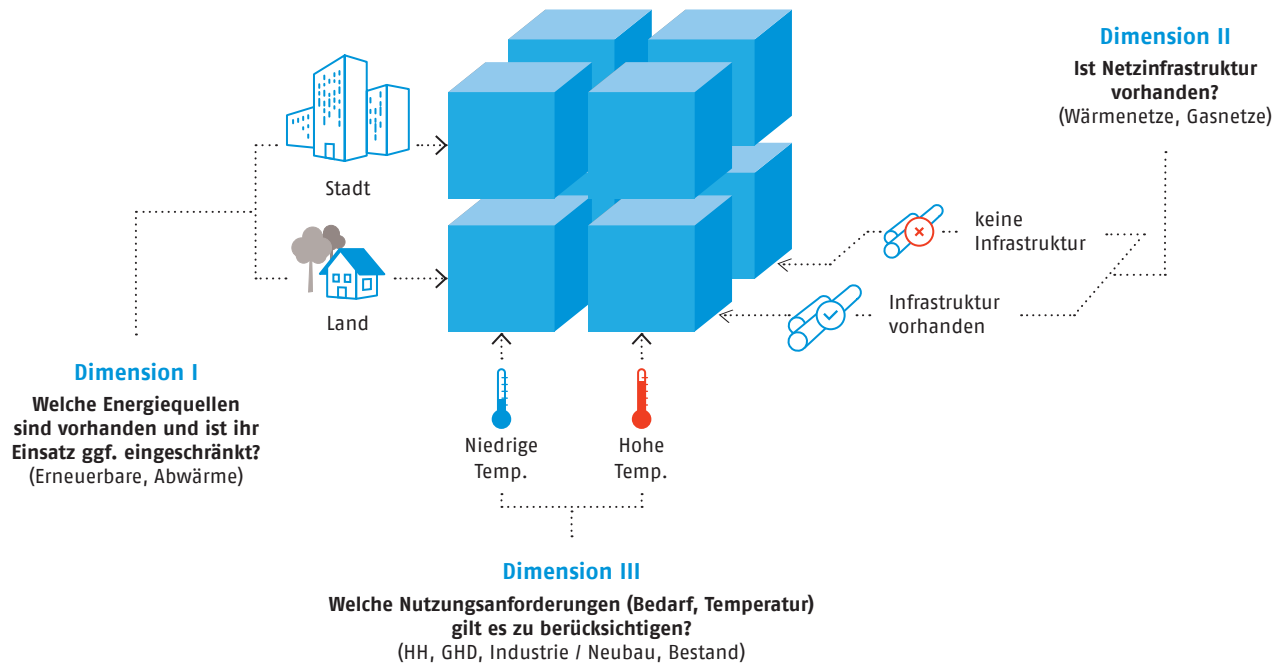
Dimension II

Ist Netzinfrastruktur vorhanden?
(Wärmenetze, Gasnetze)

Stadt

Land

keine Infrastruktur

Infrastruktur vorhanden

Dimension I

Welche Energiequellen sind vorhanden und ist ihr Einsatz ggf. eingeschränkt?
(Erneuerbare, Abwärme)

Niedrige Temp.

Hohe Temp.

Dimension III

Welche Nutzungsanforderungen (Bedarf, Temperatur) gilt es zu berücksichtigen?
(HH, GHD, Industrie / Neubau, Bestand)